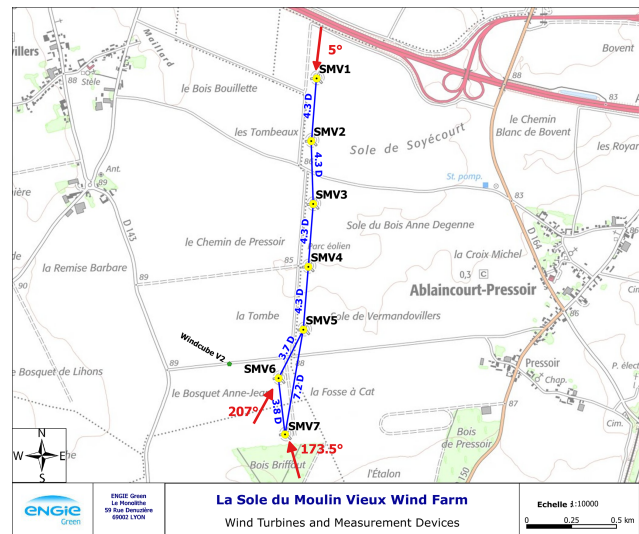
villers
Maillard
88
Soyécourt
le Bois Bouillette
les Tombeaux
Sole de Soyécourt
le Chemin Blanc de Bovent
les Royan
Bovent
88
83
Ant.
89
ière
D 143
le Chemin de Pressoir
le Remise Barbare
89
90
la Tombe
le Bosquet de Lihons
le Bosquet Anne-Jeanne
la Fosse à Cat
Bois Briffaut
l'Etalon
Bois de Pressoir
Pressoir
Chap.
P. élect
Cim.
87
D 150
D 164
St. pomp.
83
Sole du Bois Anne Degenne
la Croix Michel
0,3
Ablaincourt-Pressoir
Parc éolien
85
Sole de Vermandovillers
5°
SMV1
4.3 D
SMV2
4.3 D
SMV3
4.3 D
SMV4
4.3 D
SMV5
3.7 D
7.2 D
SMV6
3.8 D
SMV7
Windcube V2
207°
173.5°
N
W
E
S
ENGIE Green
ENGIE Green Le Monolithe 59 Rue Denuzière 69002 LYON
La Sole du Moulin Vieux Wind Farm
Wind Turbines and Measurement Devices
Echelle 1:10000
0 0.25 0.5 km